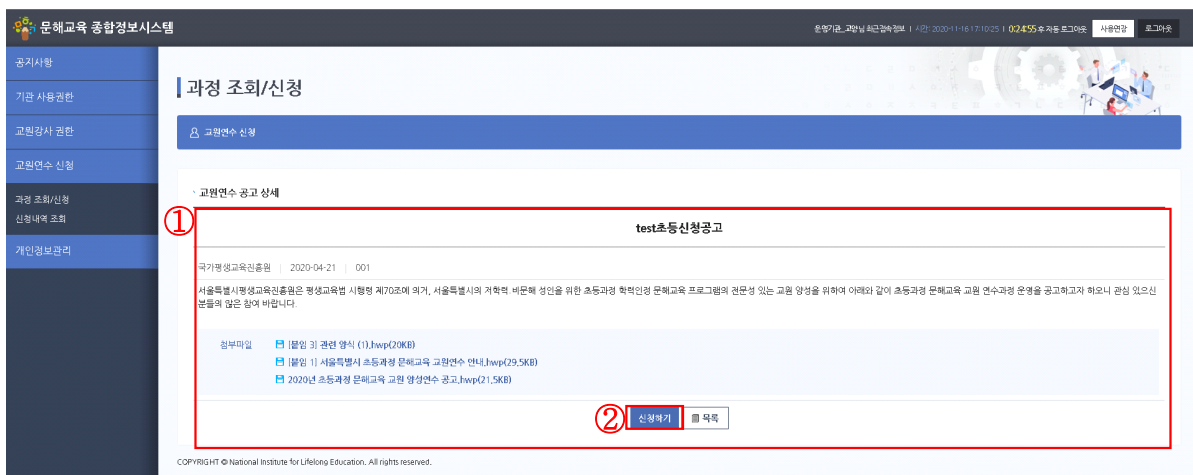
문해교육 종합정보시스템

운영기관_고양님 최근접속정보 | 시간: 2020-11-16 17:10:25 | 0:24:55 후 자동 로그아웃 사용연장 로그아웃

공지사항
기관 사용권한
교원강사 권한
교원연수 신청
과정 조회/신청
신청내역 조회
개인정보관리

과정 조회/신청

교원연수 신청

교원연수 공고 상세

①

test초등신청공고

국가평생교육진흥원 | 2020-04-21 | 001

서울특별시평생교육진흥원은 평생교육법 시행령 제70조에 의거, 서울특별시의 저학력 비문해 성인을 위한 초등과정 학력인정 문해교육 프로그램의 전문성 있는 교원 양성을 위하여 아래와 같이 초등과정 문해교육 교원 연수과정 운영을 공고하고자 하오니 관심 있으신 분들의 많은 참여 바랍니다.

첨부파일
[붙임 3] 관련 양식 (1).hwp(20KB)
[붙임 1] 서울특별시 초등과정 문해교육 교원연수 안내.hwp(29.5KB)
2020년 초등과정 문해교육 교원 양성연수 공고.hwp(21.5KB)

② 신청하기 목록

COPYRIGHT © National Institute for Lifelong Education. All rights reserved.